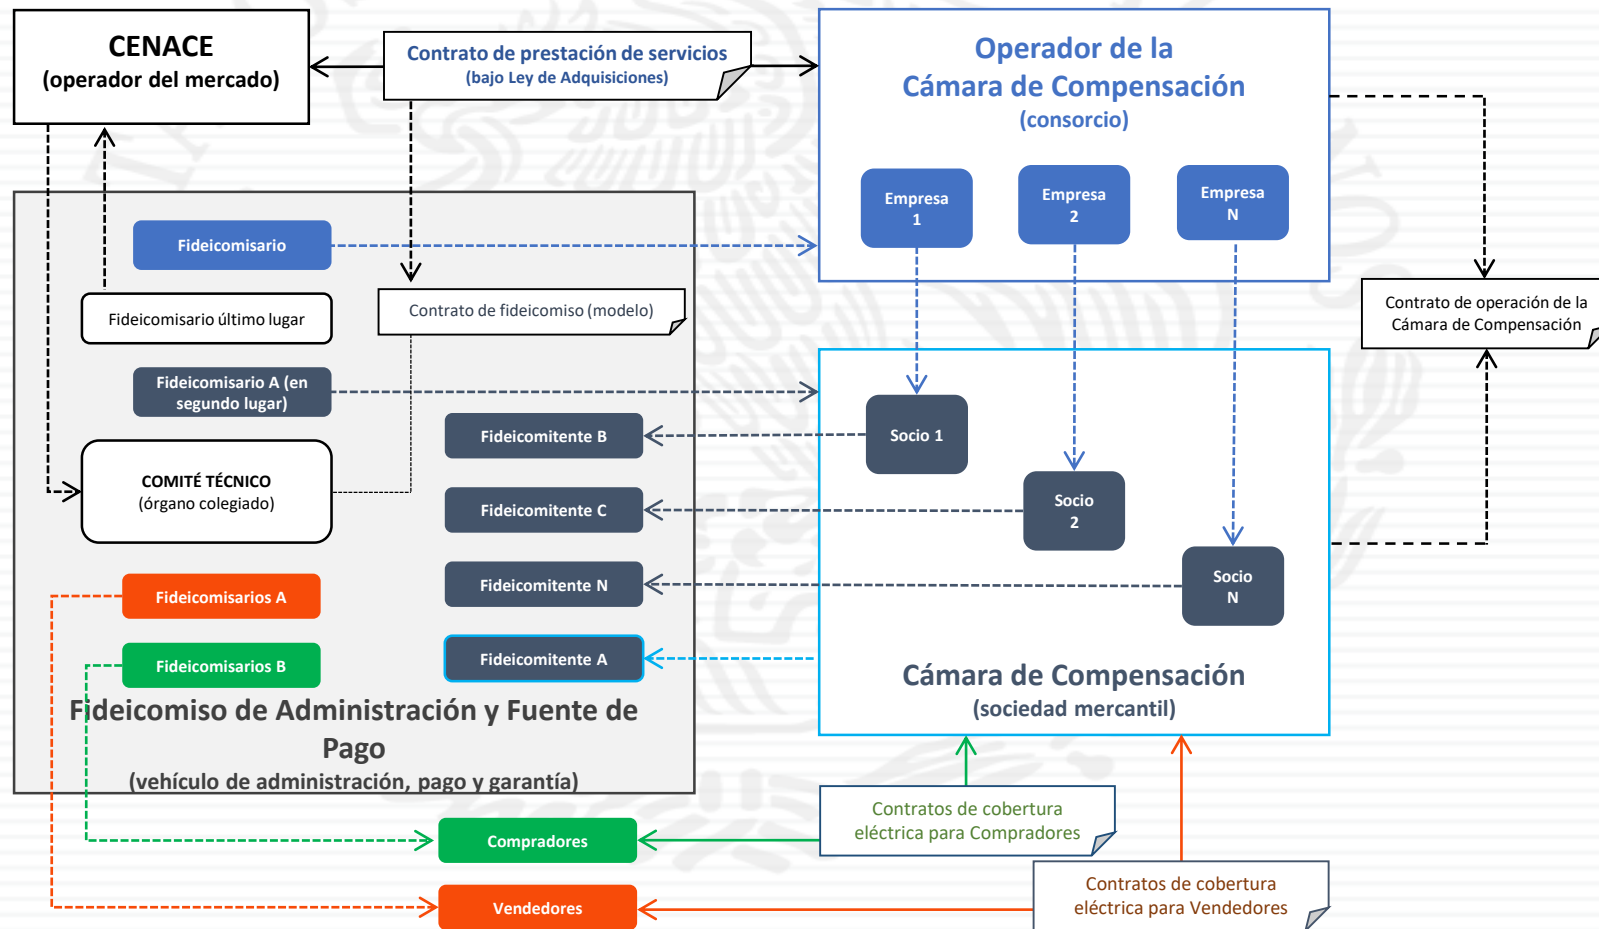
CENACE
(operador del mercado)

Contrato de prestación de servicios
(bajo Ley de Adquisiciones)

Operador de la
Cámara de Compensación
(consorcio)

Empresa 1

Empresa 2

Empresa N

Fideicomisario

Fideicomisario último lugar

Contrato de fideicomiso (modelo)

Contrato de operación de la Cámara de Compensación

Fideicomisario A (en segundo lugar)

Fideicomitente B

Socio 1

COMITÉ TÉCNICO
(órgano colegiado)

Fideicomitente C

Socio 2

Fideicomitente N

Socio N

Fideicomisarios A

Fideicomisarios B

Fideicomitente A

Cámara de Compensación
(sociedad mercantil)

Fideicomiso de Administración y Fuente de Pago
(vehículo de administración, pago y garantía)

Contratos de cobertura eléctrica para Compradores

Compradores

Contratos de cobertura eléctrica para Vendedores

Vendedores